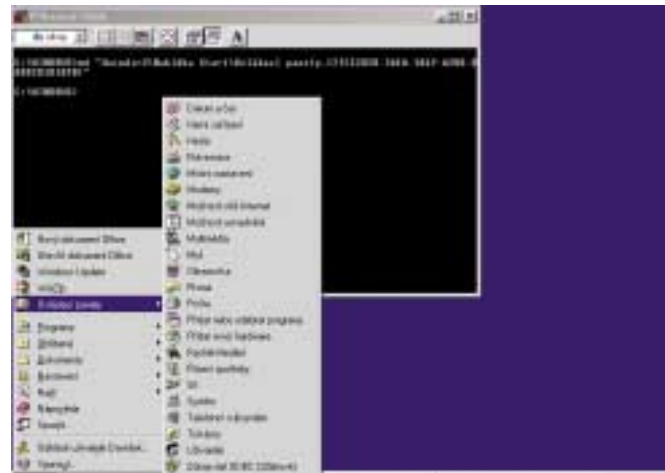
Ovládací panely

C:\WINDOWS>md "Nabídka Start\Ovládací panely.{21EC2020-3AEA-1069-A2DD-08002B30309D}"

C:\WINDOWS>

Datum a čas
Herní zařízení
Hesla
Klávesnice
Místní nastavení
Modemy
Možnosti sítě Internet
Možnosti usnadnění
Multimédia
Myš
Obrazovka
Písma
Pošta
Přidat nebo odebrat programy
Přidat nový hardware
Rychlé hledání
Řízení spotřeby
Síť
Systém
Tiskárny
Uživatelé

Nový dokument Office
Otevřít dokument Office
Windows Update
WinZip
Ovládací panely
Programy
Oblíbené
Dokumenty
Nastavení
Najít
Nápověda
Spustit...
Odhlásit uživatele
Vypnout...